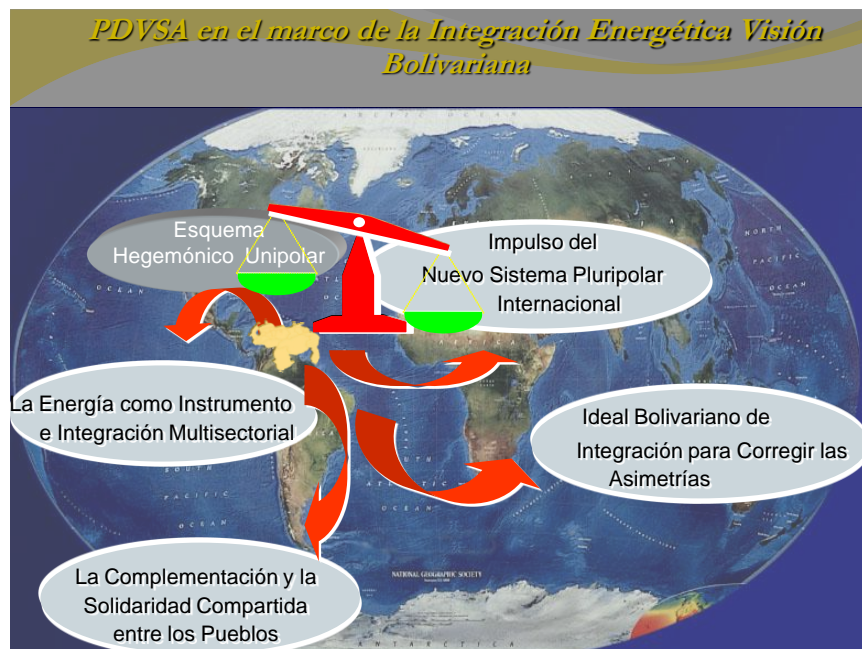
PDVSA en el marco de la Integración Energética Visión Bolivariana

Esquema Hegemónico Unipolar

Impulso del Nuevo Sistema Pluripolar Internacional

La Energía como Instrumento e Integración Multisectorial

Ideal Bolivariano de Integración para Corregir las Asimetrías

La Complementación y la Solidaridad Compartida entre los Pueblos

NATIONAL GEOGRAPHIC SOCIETY